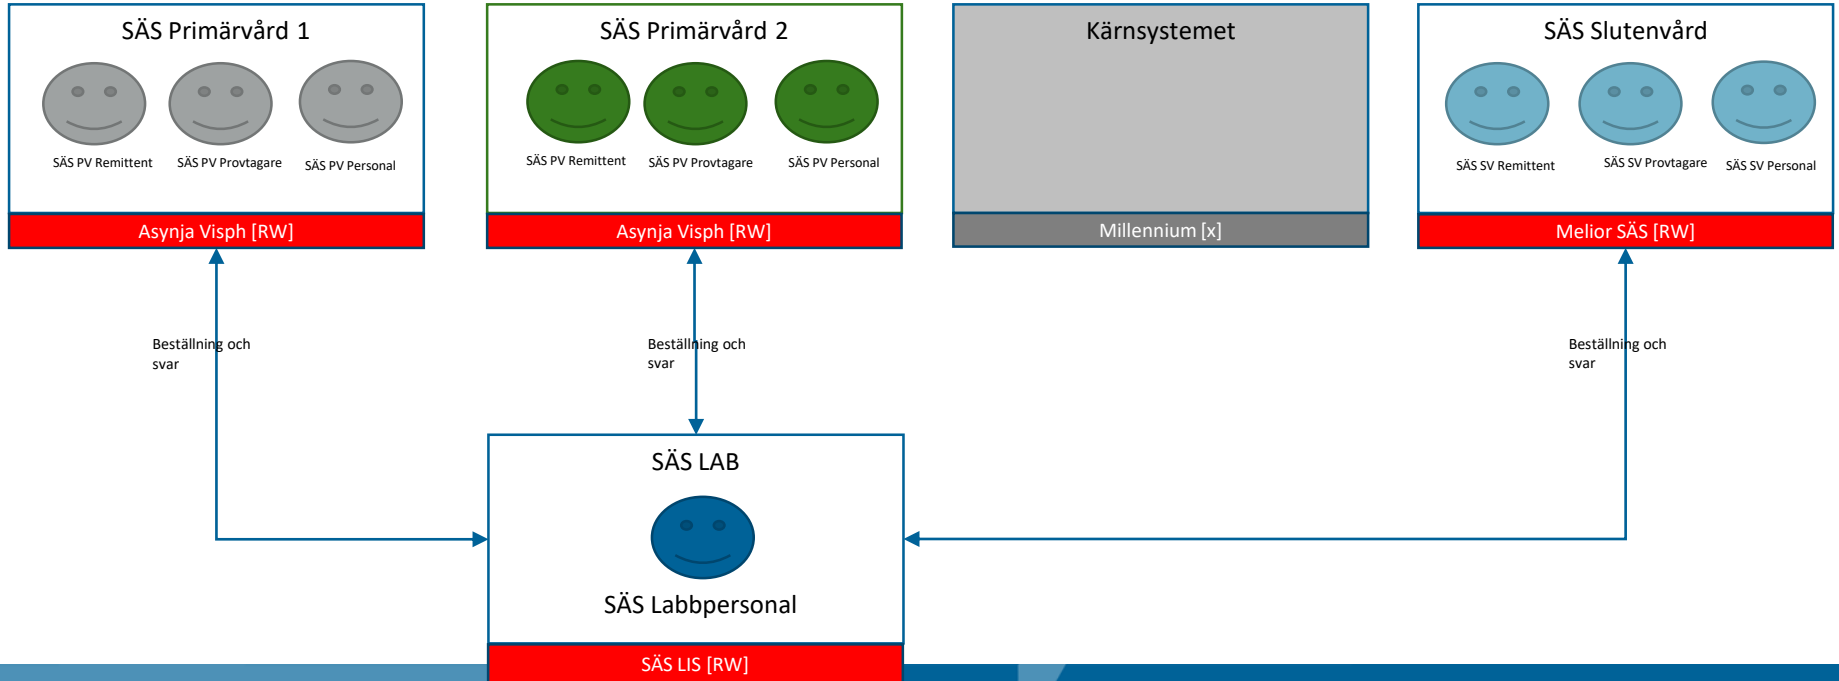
SÄS Primärvård 1

SÄS PV Remittent SÄS PV Provtagare SÄS PV Personal

Asynja Visph [RW]

SÄS Primärvård 2

SÄS PV Remittent SÄS PV Provtagare SÄS PV Personal

Asynja Visph [RW]

Kärnsystemet

Millennium [x]

SÄS Slutenvård

SÄS SV Remittent SÄS SV Provtagare SÄS SV Personal

Melior SÄS [RW]

Beställning och svar

Beställning och svar

Beställning och svar

SÄS LAB

SÄS Labbpersonal

SÄS LIS [RW]